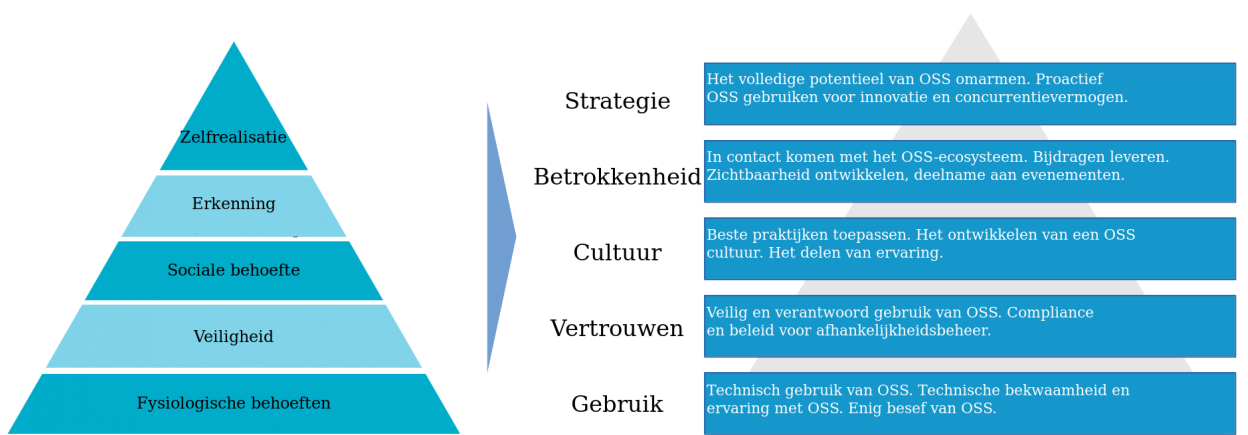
Zelfrealisatie

Erkenning

Sociale behoefte

Veiligheid

Fysiologische behoeften

Strategie

Het volledige potentieel van OSS omarmen. Proactief OSS gebruiken voor innovatie en concurrentievermogen.

Betrokkenheid

In contact komen met het OSS-ecosysteem. Bijdragen leveren. Zichtbaarheid ontwikkelen, deelname aan evenementen.

Cultuur

Beste praktijken toepassen. Het ontwikkelen van een OSS cultuur. Het delen van ervaring.

Vertrouwen

Veilig en verantwoord gebruik van OSS. Compliance en beleid voor afhankelijkheidsbeheer.

Gebruik

Technisch gebruik van OSS. Technische bekwaamheid en ervaring met OSS. Enig besef van OSS.